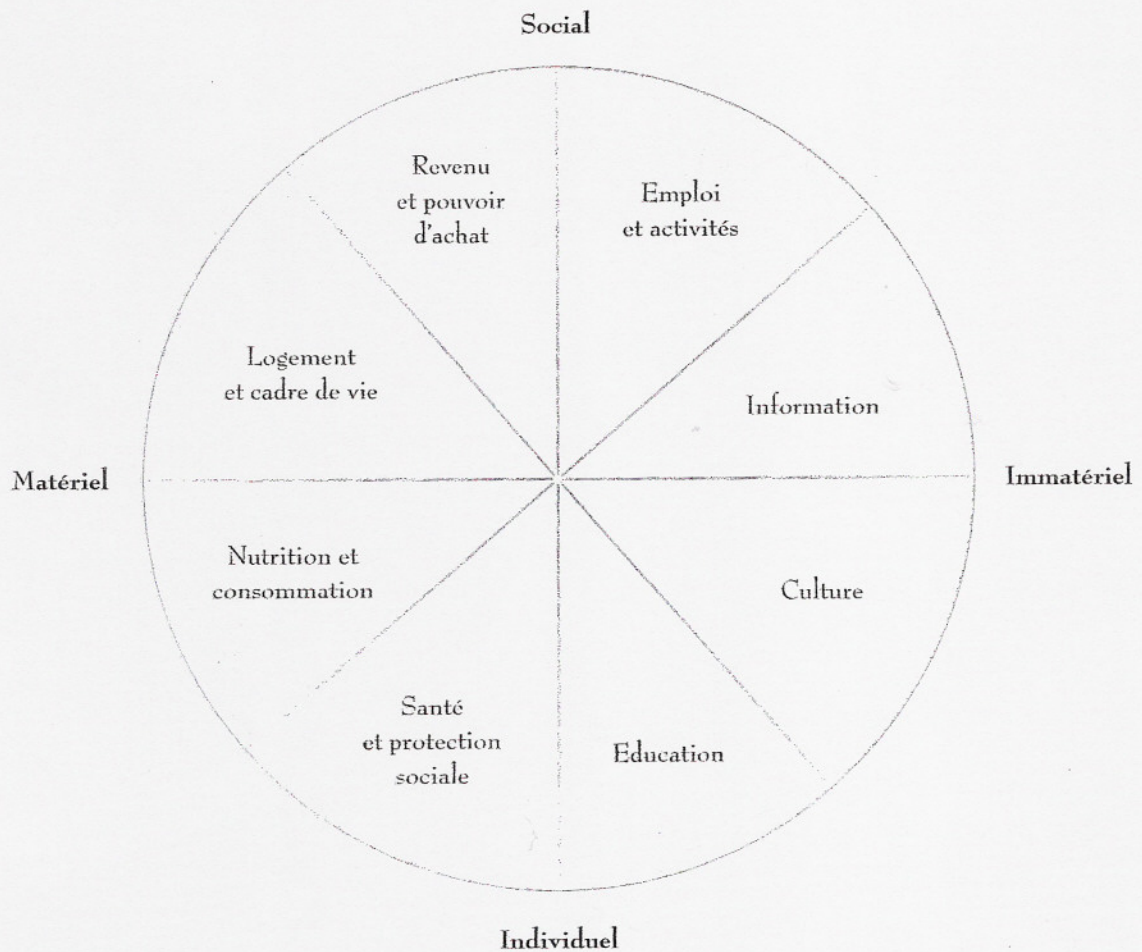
Social

Revenu et pouvoir d'achat

Emploi et activités

Logement et cadre de vie

Information

Matériel

Immatériel

Nutrition et consommation

Culture

Santé et protection sociale

Education

Individuel